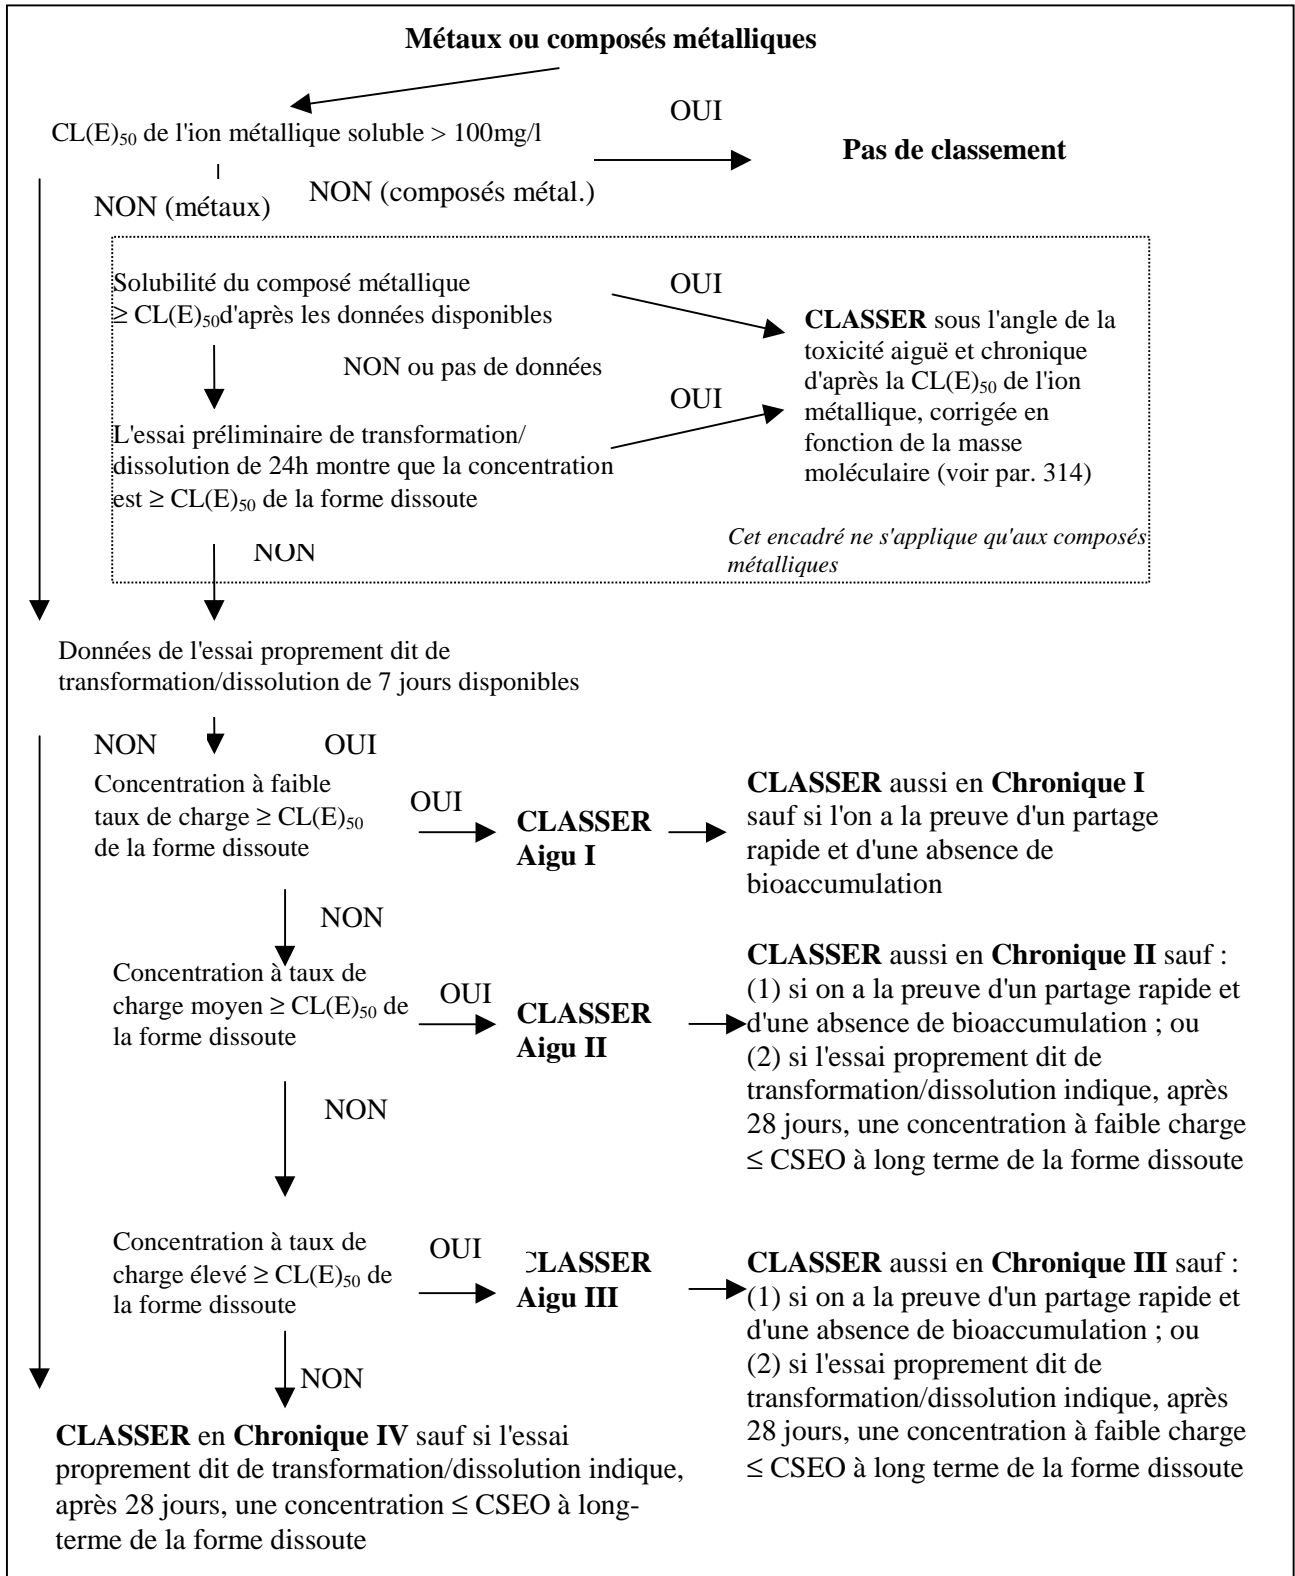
**Métaux ou composés métalliques**

CL(E)$_{50}$ de l'ion métallique soluble > 100mg/l

OUI

**Pas de classement**

NON (métaux)

NON (composés métal.)

Solubilité du composé métallique ≥ CL(E)$_{50}$d'après les données disponibles

OUI

**CLASSER** sous l'angle de la toxicité aiguë et chronique d'après la CL(E)$_{50}$ de l'ion métallique, corrigée en fonction de la masse moléculaire (voir par. 314)

NON ou pas de données

OUI

L'essai préliminaire de transformation/ dissolution de 24h montre que la concentration est ≥ CL(E)$_{50}$ de la forme dissoute

NON

*Cet encadré ne s'applique qu'aux composés métalliques*

Données de l'essai proprement dit de transformation/dissolution de 7 jours disponibles

NON

OUI

Concentration à faible taux de charge ≥ CL(E)$_{50}$ de la forme dissoute

OUI

**CLASSER Aigu I**

**CLASSER** aussi en **Chronique I** sauf si l'on a la preuve d'un partage rapide et d'une absence de bioaccumulation

NON

Concentration à taux de charge moyen ≥ CL(E)$_{50}$ de la forme dissoute

OUI

**CLASSER Aigu II**

**CLASSER** aussi en **Chronique II** sauf : (1) si on a la preuve d'un partage rapide et d'une absence de bioaccumulation ; ou (2) si l'essai proprement dit de transformation/dissolution indique, après 28 jours, une concentration à faible charge ≤ CSEO à long terme de la forme dissoute

NON

Concentration à taux de charge élevé ≥ CL(E)$_{50}$ de la forme dissoute

OUI

**CLASSER Aigu III**

**CLASSER** aussi en **Chronique III** sauf : (1) si on a la preuve d'un partage rapide et d'une absence de bioaccumulation ; ou (2) si l'essai proprement dit de transformation/dissolution indique, après 28 jours, une concentration à faible charge ≤ CSEO à long terme de la forme dissoute

NON

**CLASSER** en **Chronique IV** sauf si l'essai proprement dit de transformation/dissolution indique, après 28 jours, une concentration ≤ CSEO à long-terme de la forme dissoute